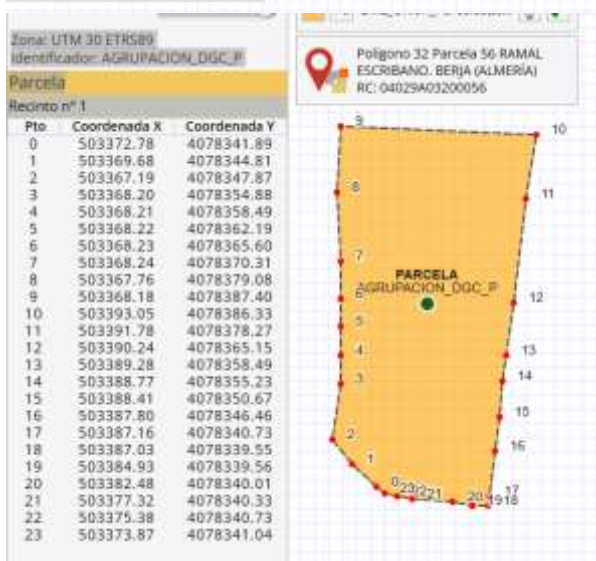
Zona: UTM 30 ETRS89
Identificador: AGRUPACION_DGC_P

Parcela

Recinto nº 1

| Pto | Coordenada X | Coordenada Y |
|---|---|---|
| 0 | 503372.78 | 4078341.89 |
| 1 | 503369.68 | 4078344.81 |
| 2 | 503367.19 | 4078347.87 |
| 3 | 503368.20 | 4078354.88 |
| 4 | 503368.21 | 4078358.49 |
| 5 | 503368.22 | 4078362.19 |
| 6 | 503368.23 | 4078365.60 |
| 7 | 503368.24 | 4078370.31 |
| 8 | 503367.76 | 4078379.08 |
| 9 | 503368.18 | 4078387.40 |
| 10 | 503393.05 | 4078386.33 |
| 11 | 503391.78 | 4078378.27 |
| 12 | 503390.24 | 4078365.15 |
| 13 | 503389.28 | 4078358.49 |
| 14 | 503388.77 | 4078355.23 |
| 15 | 503388.41 | 4078350.67 |
| 16 | 503387.80 | 4078346.46 |
| 17 | 503387.16 | 4078340.73 |
| 18 | 503387.03 | 4078339.55 |
| 19 | 503384.93 | 4078339.56 |
| 20 | 503382.48 | 4078340.01 |
| 21 | 503377.32 | 4078340.33 |
| 22 | 503375.38 | 4078340.73 |
| 23 | 503373.87 | 4078341.04 |

Polígono 32 Parcela 56 RAMAL ESCRIBANO. BERJA (ALMERÍA)
RC: 04029A03200056

9 10 8 11 7 PARCELA AGRUPACION_DGC_P 6 12 5 4 13 3 14 15 2 16 1 0 23 22 21 20 19 18 17